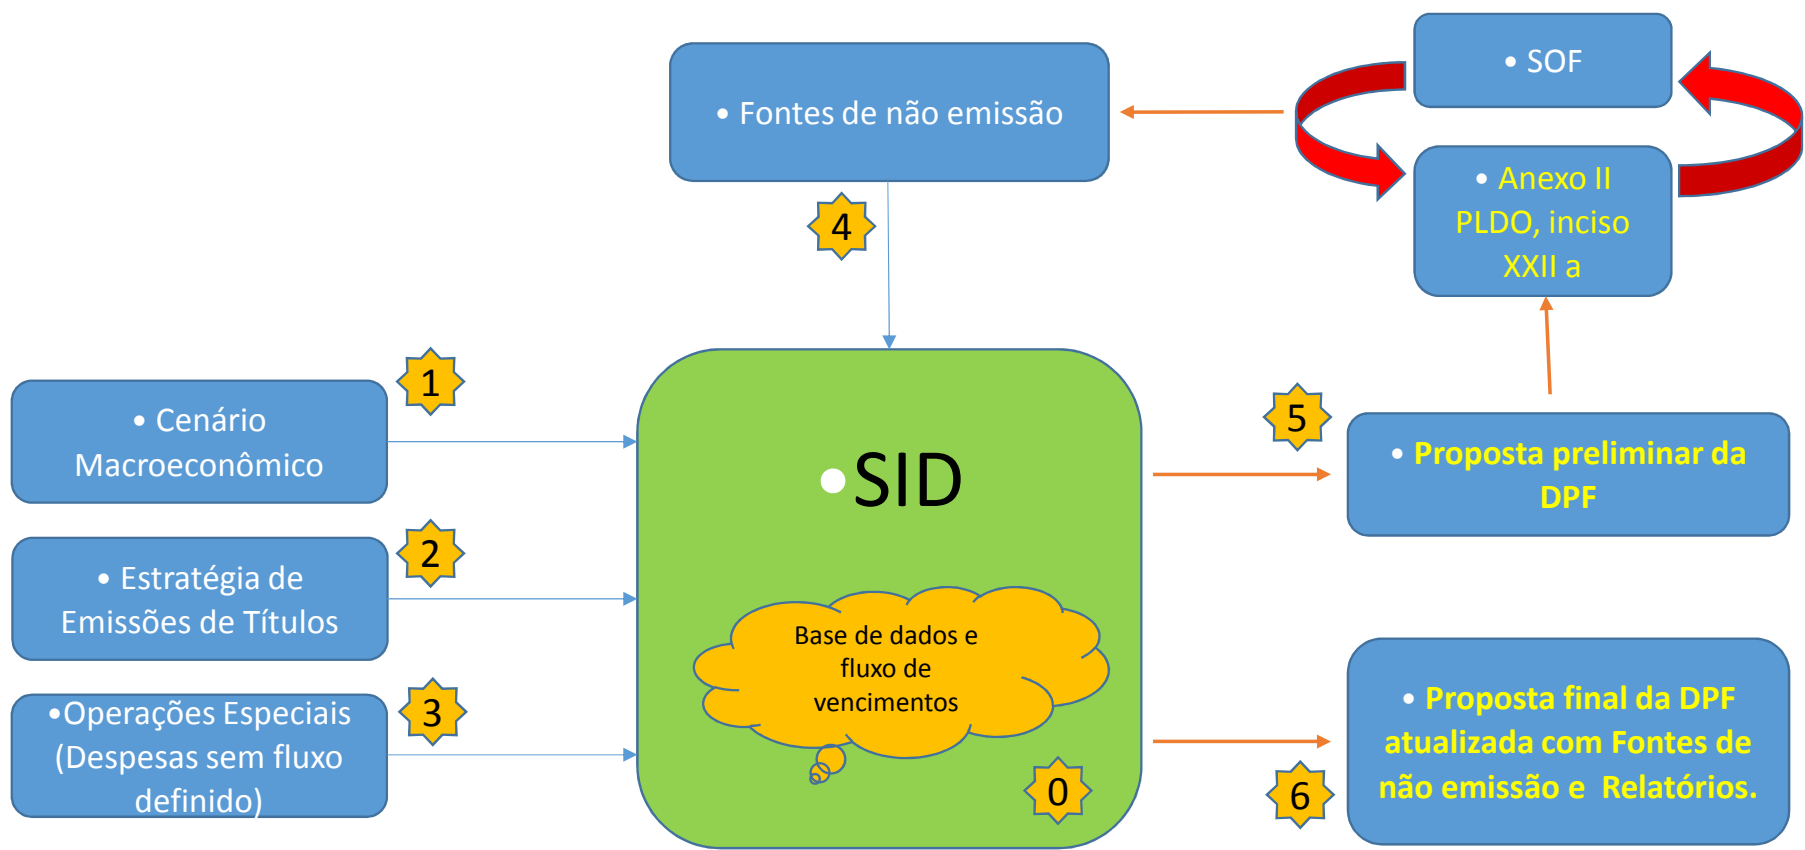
• Fontes de não emissão

• SOF

• Anexo II PLDO, inciso XXII a

4

1

• Cenário Macroeconômico

•SID

5

• Proposta preliminar da DPF

2

• Estratégia de Emissões de Títulos

Base de dados e fluxo de vencimentos

3

•Operações Especiais (Despesas sem fluxo definido)

0

6

• Proposta final da DPF atualizada com Fontes de não emissão e Relatórios.